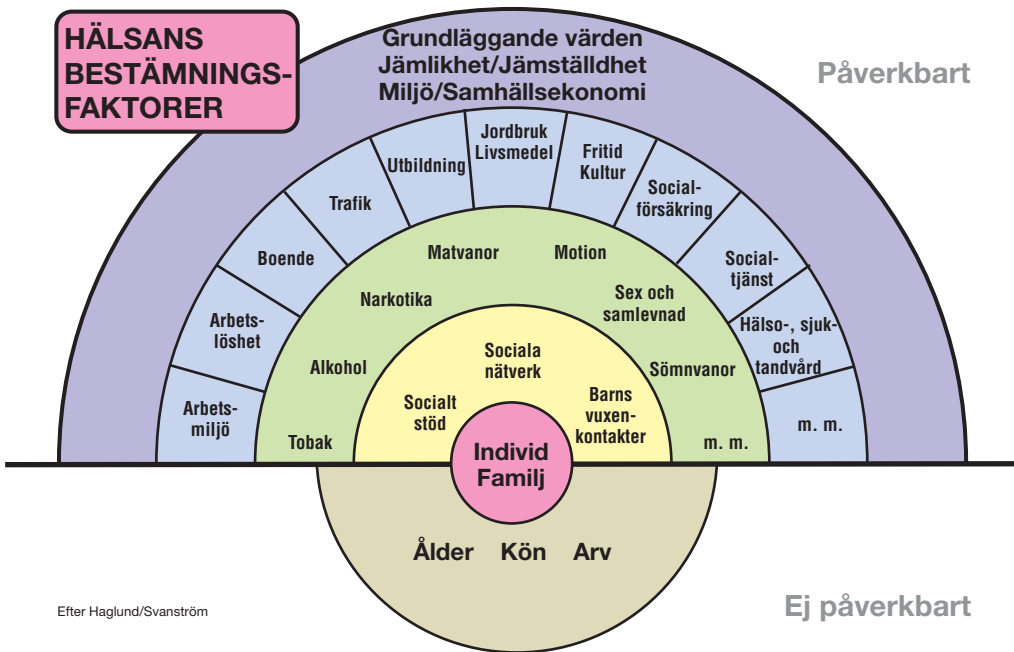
HÄLSANS BESTÄMNINGSFAKTORER

Grundläggande värden
Jämlikhet/Jämställdhet
Miljö/Samhällsekonomi

Påverkbart

Arbetsmiljö
Arbetslöshet
Boende
Trafik
Utbildning
Jordbruk Livsmedel
Fritid Kultur
Socialförsäkring
Socialtjänst
Hälso-, sjuk- och tandvård
m. m.

Tobak
Alkohol
Narkotika
Matvanor
Motion
Sex och samlevnad
Sömnvanor
m. m.

Socialt stöd
Sociala nätverk
Barns vuxenkontakter

Individ
Familj

Ålder Kön Arv

Efter Haglund/Svanström

Ej påverkbart